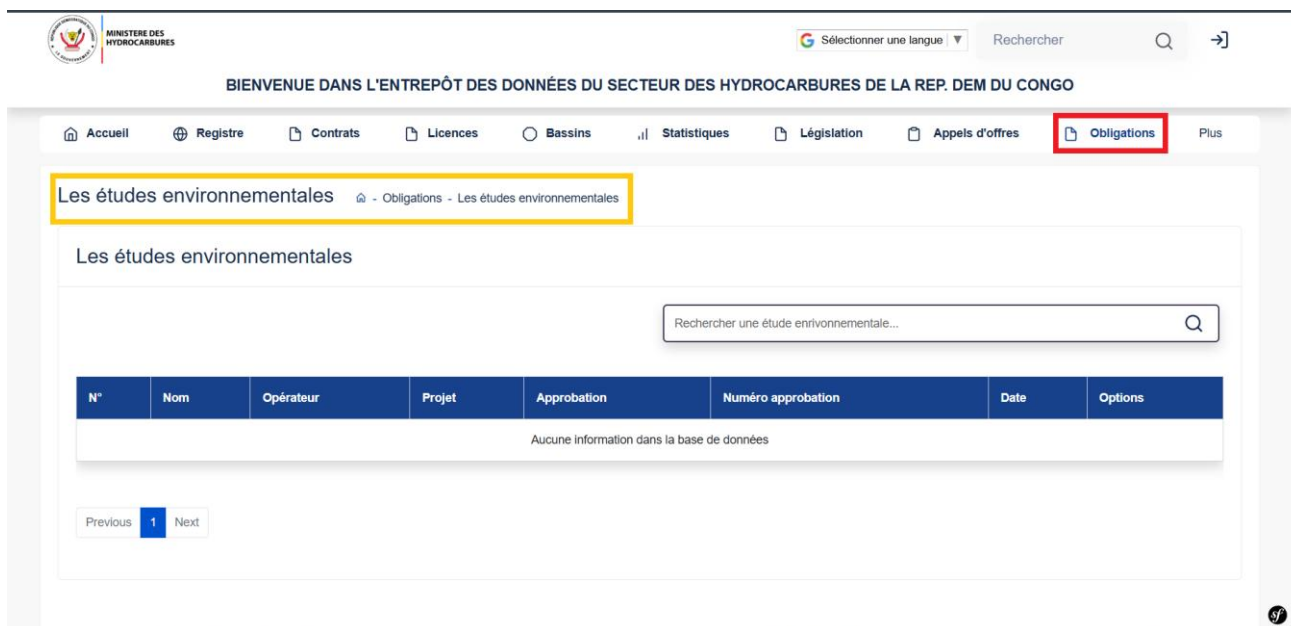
MINISTERE DES HYDROCARBURES

Sélectionner une langue ▼ Rechercher

BIENVENUE DANS L'ENTREPÔT DES DONNÉES DU SECTEUR DES HYDROCARBURES DE LA REP. DEM DU CONGO

Accueil Registre Contrats Licences Bassins Statistiques Législation Appels d'offres Obligations Plus

Les études environnementales - Obligations - Les études environnementales

Les études environnementales

Rechercher une étude enrivonnementale...

| N° | Nom | Opérateur | Projet | Approbation | Numéro approbation | Date | Options |
|---|---|---|---|---|---|---|---|
| Aucune information dans la base de données | | | | | | | |

Previous 1 Next